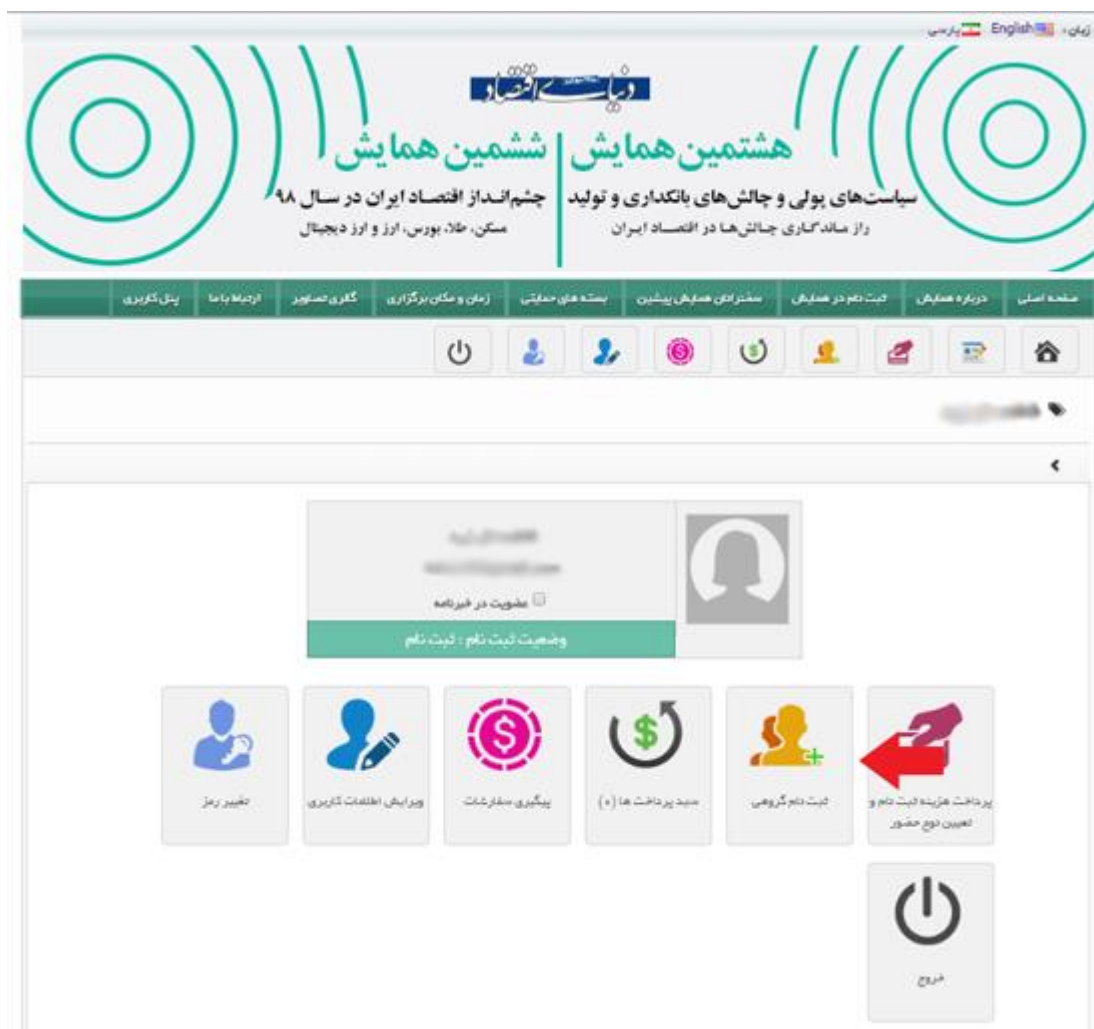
زبان: English پارسی

دنیای اقتصاد

هشتمین همایش
سیاست‌های پولی و چالش‌های بانکداری و تولید
راز ماندگاری چالش‌ها در اقتصاد ایران

ششمین همایش
چشم‌انداز اقتصاد ایران در سال ۹۸
مسکن، طلا، بورس، ارز و ارز دیجیتال

صفحه اصلی | درباره همایش | ثبت نام در همایش | سخنرانان همایش پیشین | بسته های حمایتی | زمان و مکان برگزاری | گالری تصاویر | ارتباط با ما | پنل کاربری

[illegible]

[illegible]
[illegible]
عضویت در خبرنامه
وضعیت ثبت نام : ثبت نام

پرداخت هزینه ثبت نام و تعیین نوع حضور

ثبت نام گروهی

سبد پرداخت ها (۰)

پیگیری سفارشات

ویرایش اطلاعات کاربری

تغییر رمز

خروج